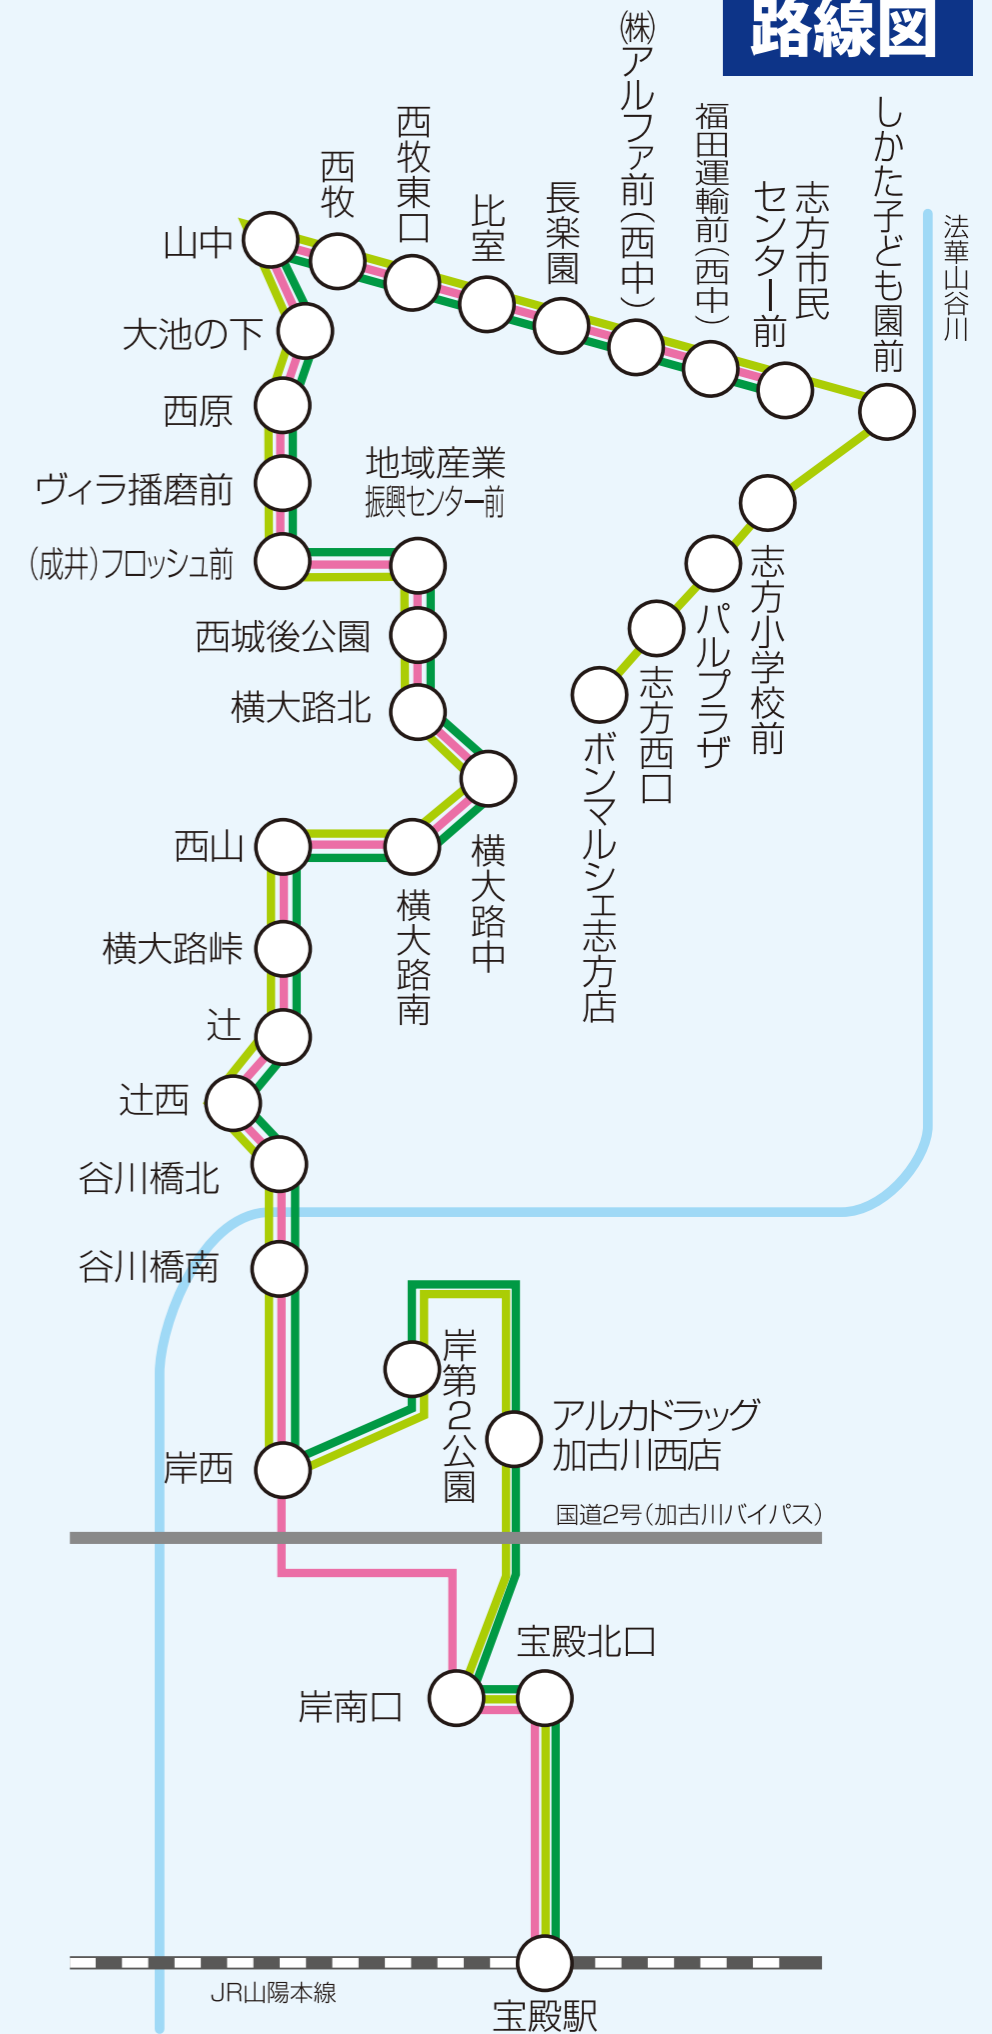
路線図

山中
西牧
西牧東口
比室
長楽園
㈱アルファ前(西中)
福田運輸前(西中)
志方市民センター前
しかた子ども園前
法華山谷川
大池の下
西原
ヴィラ播磨前
地域産業振興センター前
(成井)フロッシュ前
西城後公園
横大路北
志方小学校前
パルプラザ
志方西口
ボンマルシェ志方店
西山
横大路中
横大路南
横大路峠
辻
辻西
谷川橋北
谷川橋南
岸第2公園
アルカドラッグ加古川西店
岸西
国道2号(加古川バイパス)
宝殿北口
岸南口
JR山陽本線
宝殿駅